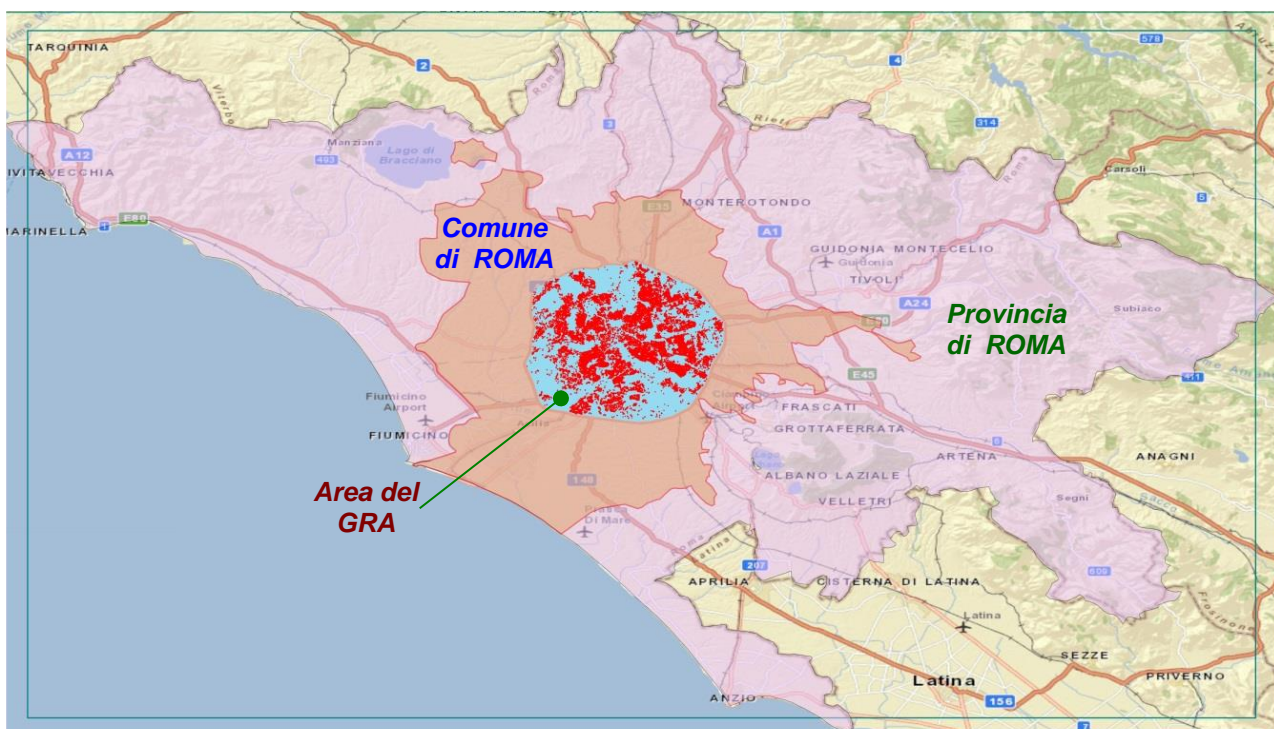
TARQUINIA
2
578
4
Viterbo
3
Rieti
314
Manziana
Lago di Bracciano
A12
493
CIVITAVECCHIA
Carsoli
E80
MARINELLA
E35
MONTEROTONDO
Comune di ROMA
A1
GUIDONIA MONTECELIO
Guidonia
TIVOLI
A24
Provincia di ROMA
E80
Subiaco
E45
Fiumicino Airport
FIUMICINO
FRASCATI
GROTTAFERRATA
ARTENA
ANAGNI
ALBANO LAZIALE
Area del GRA
148
VELLETRI
Segni
Lido di Ostia
Di Mare
207
609
APRILIA
CISTERNA DI LATINA
Latina
SEZZE
Latina
PRIVERNO
156
ANZIO
7